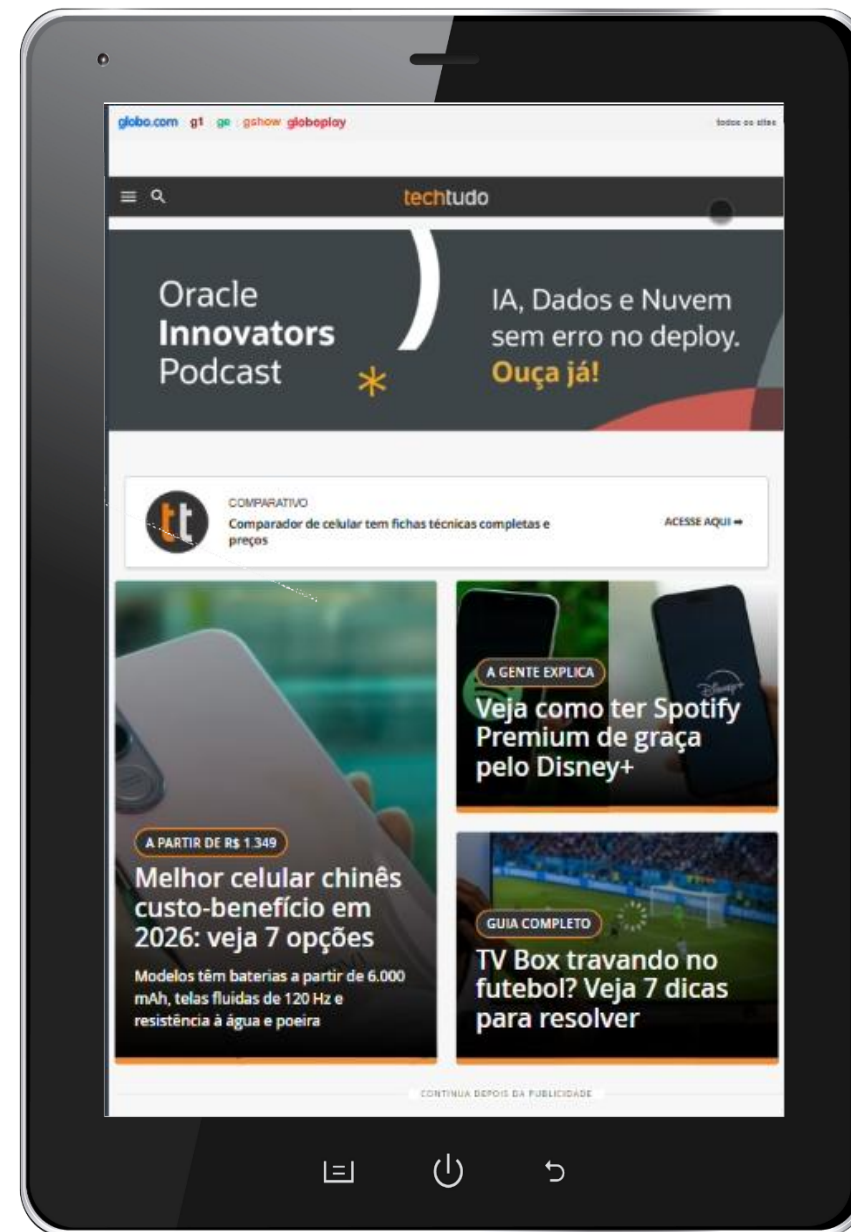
globo.com g1 ge gshow globoplay

todos os sites

techtudo

Oracle
Innovators
Podcast

IA, Dados e Nuvem sem erro no deploy.
Ouça já!

tt

COMPARATIVO
Comparador de celular tem fichas técnicas completas e preços

ACESSE AQUI ➡

A GENTE EXPLICA
Veja como ter Spotify Premium de graça pelo Disney+

A PARTIR DE R$ 1.349
Melhor celular chinês custo-benefício em 2026: veja 7 opções

Modelos têm baterias a partir de 6.000 mAh, telas fluidas de 120 Hz e resistência à água e poeira

GUIA COMPLETO
TV Box travando no futebol? Veja 7 dicas para resolver

CONTINUA DEPOIS DA PUBLICIDADE